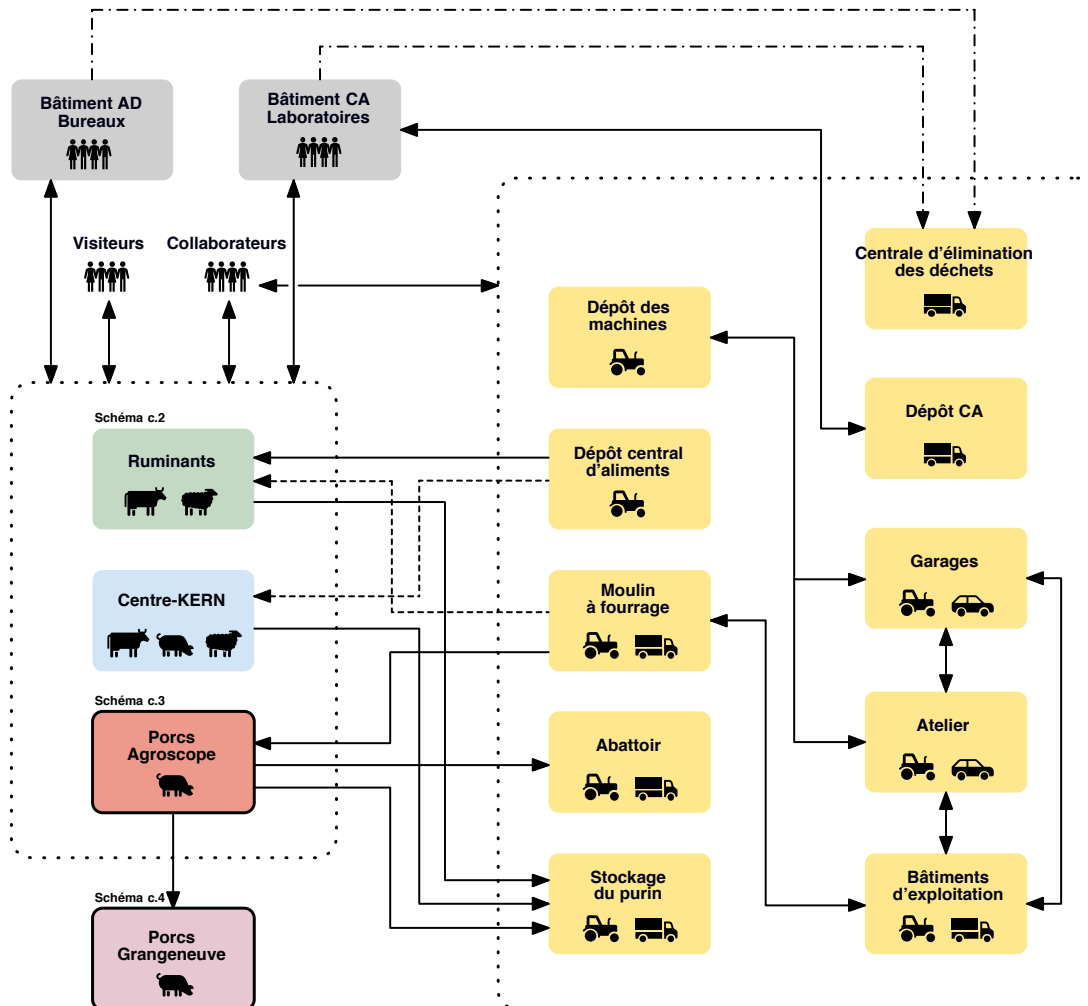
Bâtiment AD
Bureaux

Bâtiment CA
Laboratoires

Visiteurs

Collaborateurs

Centrale d'élimination des déchets

Dépôt des machines

Dépôt CA

Schéma c.2

Ruminants

Dépôt central d'aliments

Garages

Centre-KERN

Moulin à fourrage

Schéma c.3

Porcs Agroscope

Abattoir

Atelier

Schéma c.4

Porcs Grangeneuve

Stockage du purin

Bâtiments d'exploitation